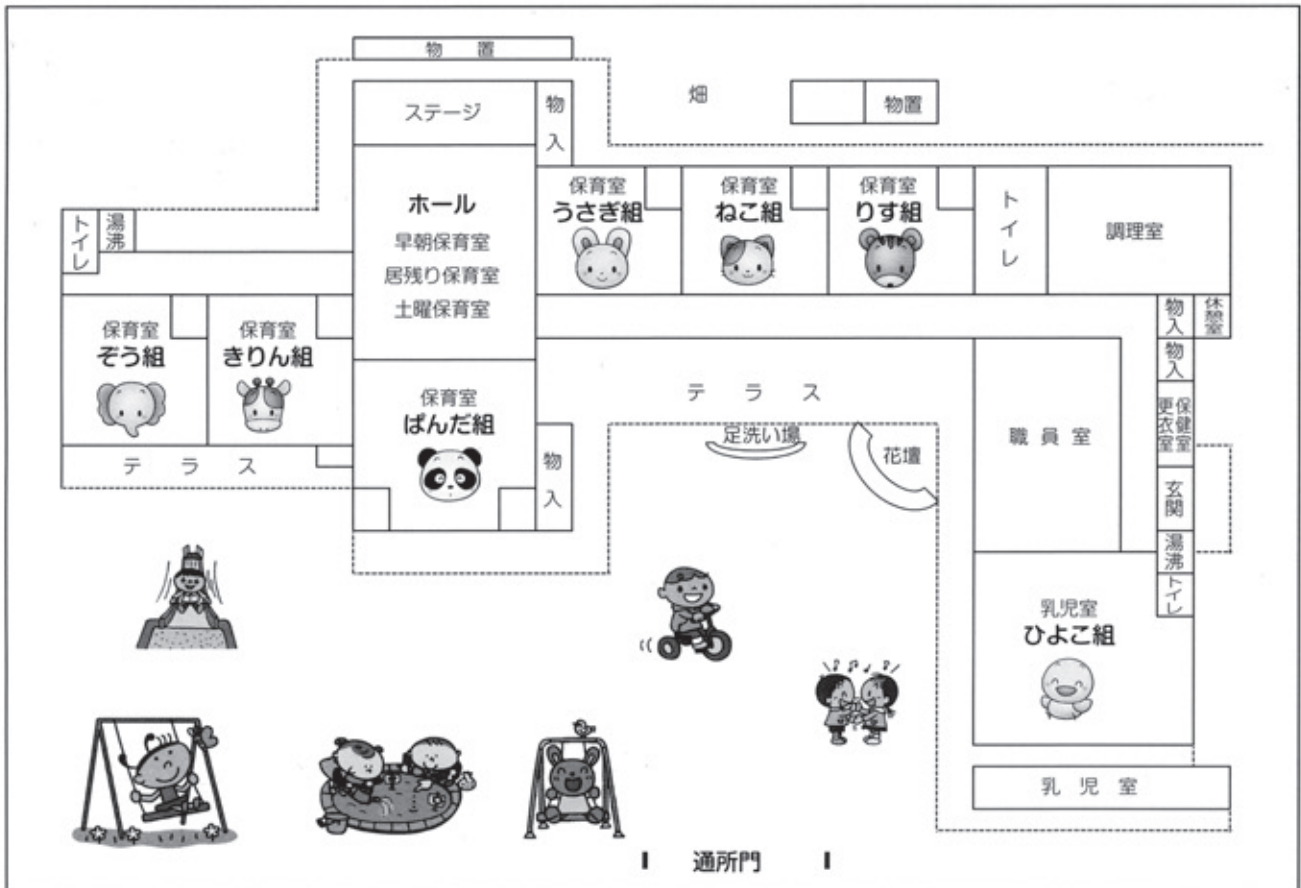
物置

ステージ

物入

畑

物置

ホール
早朝保育室
居残り保育室
土曜保育室

保育室
うさぎ組

保育室
ねこ組

保育室
りす組

トイレ

調理室

トイレ

湯沸

保育室
ぞう組

保育室
きりん組

物入

休憩室

物入

テラス

保育室
ぱんだ組

足洗い場

花壇

職員室

更衣室

保健室

テラス

物入

玄関

湯沸

トイレ

乳児室
ひよこ組

乳児室

通所門